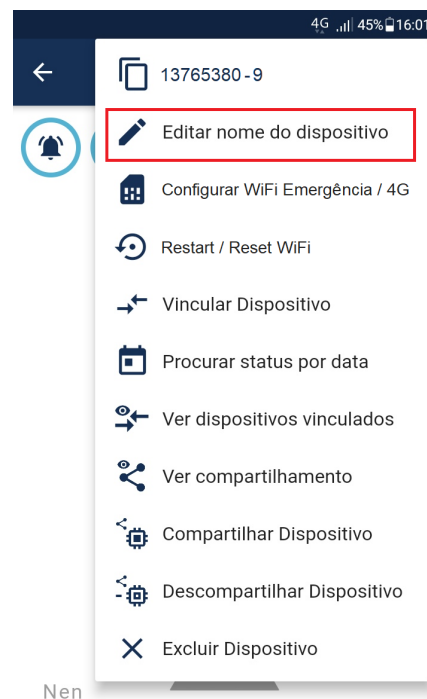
4G 45% 16:01

13765380-9

Editar nome do dispositivo

Configurar WiFi Emergência / 4G

Restart / Reset WiFi

Vincular Dispositivo

Procurar status por data

Ver dispositivos vinculados

Ver compartilhamento

Compartilhar Dispositivo

Descompartilhar Dispositivo

Excluir Dispositivo

Nen